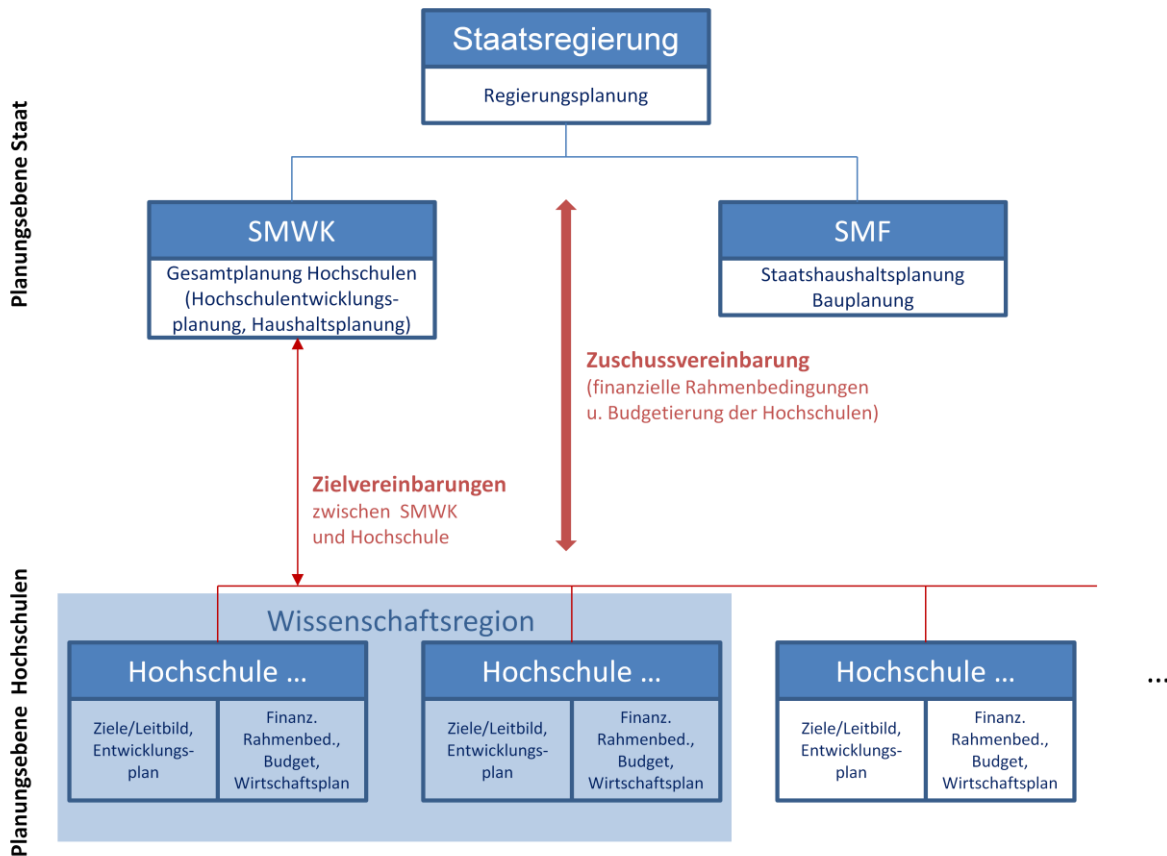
Planungsebene Staat

Staatsregierung

Regierungsplanung

SMWK

Gesamtplanung Hochschulen (Hochschulentwicklungsplanung, Haushaltsplanung)

SMF

Staatshaushaltsplanung
Bauplanung

Zuschussvereinbarung
(finanzielle Rahmenbedingungen u. Budgetierung der Hochschulen)

Zielvereinbarungen
zwischen SMWK und Hochschule

Planungsebene Hochschulen

Wissenschaftsregion

Hochschule ...

Ziele/Leitbild, Entwicklungsplan

Finanz. Rahmenbed., Budget, Wirtschaftsplan

Hochschule ...

Ziele/Leitbild, Entwicklungsplan

Finanz. Rahmenbed., Budget, Wirtschaftsplan

Hochschule ...

Ziele/Leitbild, Entwicklungsplan

Finanz. Rahmenbed., Budget, Wirtschaftsplan

...